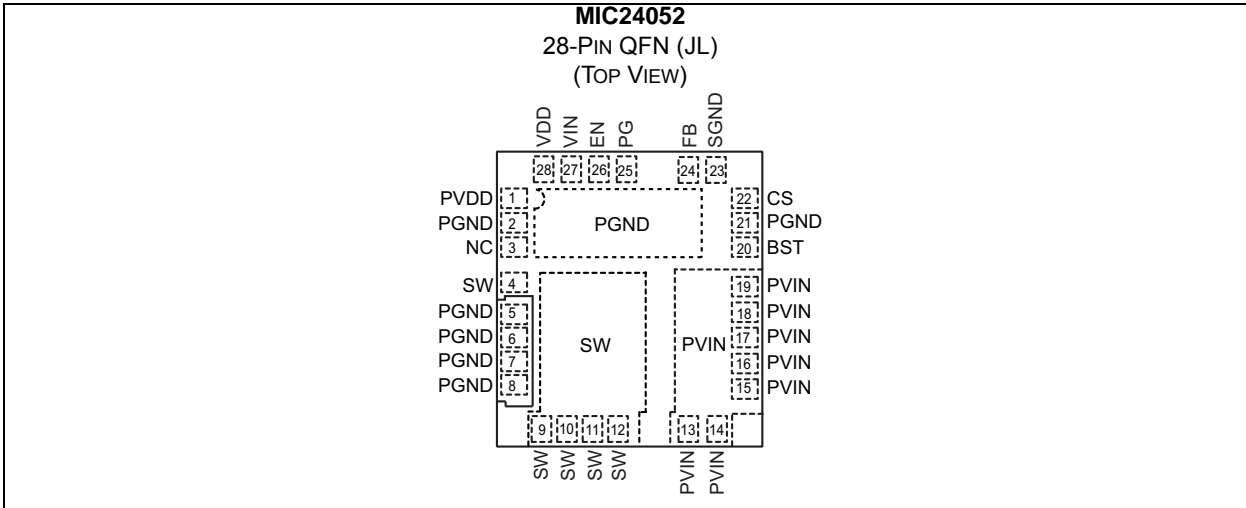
MIC24052
28-PIN QFN (JL)
(TOP VIEW)

VDD VIN EN PG FB SGND

28 27 26 25 24 23

PVDD 1
PGND 2
NC 3
SW 4
PGND 5
PGND 6
PGND 7
PGND 8

PGND

SW

PVIN

22 CS
21 PGND
20 BST
19 PVIN
18 PVIN
17 PVIN
16 PVIN
15 PVIN

9 10 11 12 13 14

SW SW SW SW PVIN PVIN